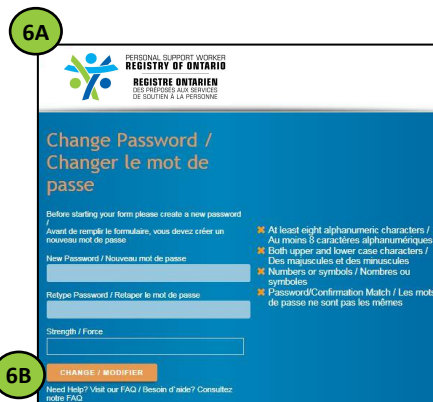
6A

PERSONAL SUPPORT WORKER
REGISTRY OF ONTARIO
REGISTRE ONTARIEN
DES PRÉPOSÉS AUX SERVICES
DE SOUTIEN À LA PERSONNE

Change Password / Changer le mot de passe

Before starting your form please create a new password / Avant de remplir le formulaire, vous devez créer un nouveau mot de passe

New Password / Nouveau mot de passe

Retype Password / Retaper le mot de passe

Strength / Force

6B

CHANGE / MODIFIER

Need Help? Visit our FAQ / Besoin d'aide? Consultez notre FAQ

✖ At least eight alphanumeric characters / Au moins 8 caractères alphanumériques
✖ Both upper and lower case characters / Des majuscules et des minuscules
✖ Numbers or symbols / Nombres ou symboles
✖ Password/Confirmation Match / Les mots de passe ne sont pas les mêmes